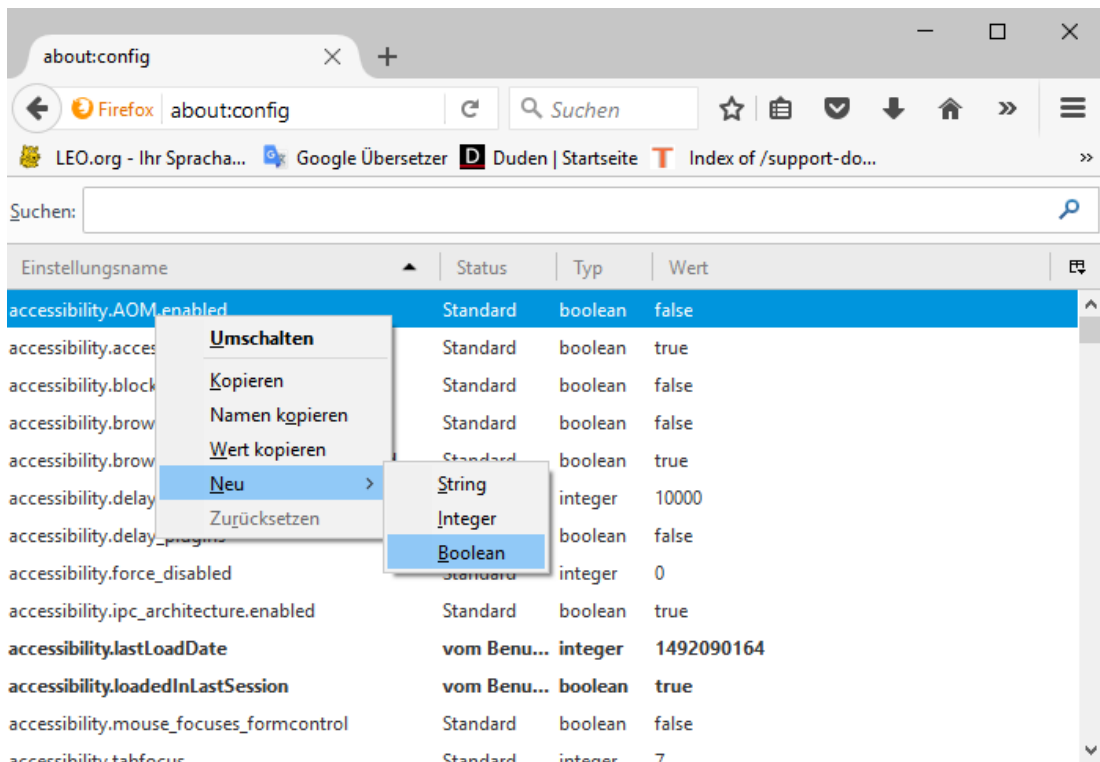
about:config

Firefox about:config

Suchen

LEO.org - Ihr Spracha... Google Übersetzer Duden | Startseite Index of /support-do...

Suchen:

| Einstellungsname | Status | Typ | Wert |
|---|---|---|---|
| accessibility.AOM.enabled | Standard | boolean | false |
| accessibility.acces | Standard | boolean | true |
| accessibility.block | Standard | boolean | false |
| accessibility.brow | Standard | boolean | false |
| accessibility.brow | Standard | boolean | true |
| accessibility.delay | | integer | 10000 |
| accessibility.delay_plugins | | boolean | false |
| accessibility.force_disabled | Standard | integer | 0 |
| accessibility.ipc_architecture.enabled | Standard | boolean | true |
| **accessibility.lastLoadDate** | **vom Benu...** | **integer** | **1492090164** |
| **accessibility.loadedInLastSession** | **vom Benu...** | **boolean** | **true** |
| accessibility.mouse_focuses_formcontrol | Standard | boolean | false |
| accessibility.tabfocus | Standard | integer | 7 |

Umschalten
Kopieren
Namen kopieren
Wert kopieren
Neu
Zurücksetzen

String
Integer
Boolean